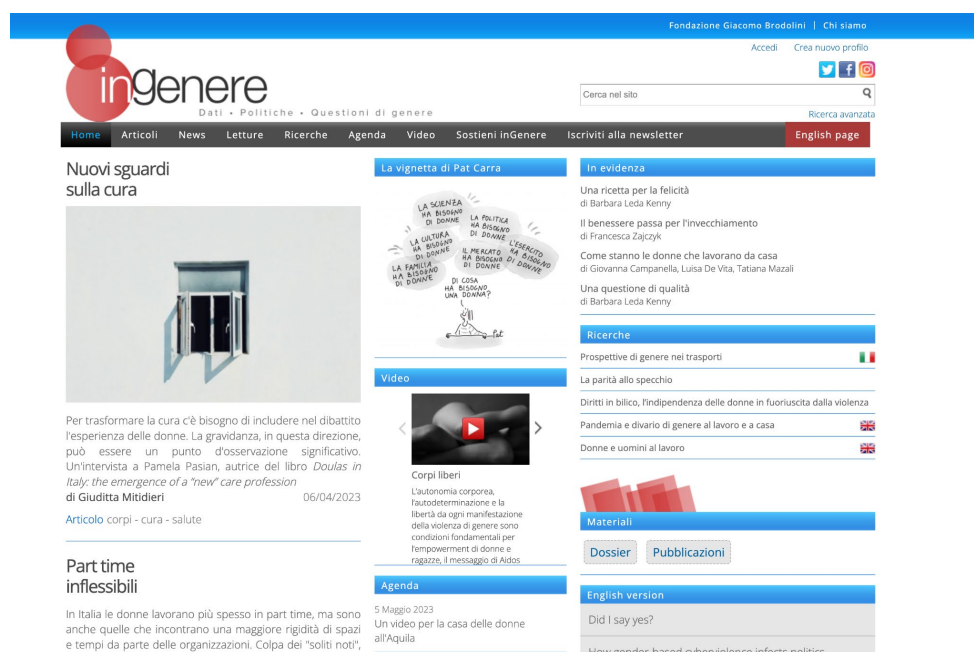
Fondazione Giacomo Brodolini | Chi siamo

Accedi Crea nuovo profilo

inGenere
Dati • Politiche • Questioni di genere

Cerca nel sito

Ricerca avanzata

Home Articoli News Letture Ricerche Agenda Video Sostieni inGenere Iscriviti alla newsletter English page

Nuovi sguardi sulla cura

Per trasformare la cura c'è bisogno di includere nel dibattito l'esperienza delle donne. La gravidanza, in questa direzione, può essere un punto d'osservazione significativo. Un'intervista a Pamela Pasian, autrice del libro *Doulas in Italy: the emergence of a "new" care profession*

di Giuditta Mitidieri 06/04/2023

Articolo corpi - cura - salute

Part time inflessibili

In Italia le donne lavorano più spesso in part time, ma sono anche quelle che incontrano una maggiore rigidità di spazi e tempi da parte delle organizzazioni. Colpa dei "soliti noti",

La vignetta di Pat Carra

LA SCIENZA HA BISOGNO DI DONNE
LA POLITICA HA BISOGNO DI DONNE
LA CULTURA HA BISOGNO DI DONNE
L'ESERCITO HA BISOGNO DI DONNE
IL MERCATO HA BISOGNO DI DONNE
LA FAMIGLIA HA BISOGNO DI DONNE
DI COSA HA BISOGNO UNA DONNA?
Pat

Video

Corpi liberi

L'autonomia corporea, l'autodeterminazione e la libertà da ogni manifestazione della violenza di genere sono condizioni fondamentali per l'empowerment di donne e ragazze, il messaggio di Aidos

Agenda

5 Maggio 2023
Un video per la casa delle donne all'Aquila

In evidenza

Una ricetta per la felicità
di Barbara Leda Kenny

Il benessere passa per l'invecchiamento
di Francesca Zajczyk

Come stanno le donne che lavorano da casa
di Giovanna Campanella, Luisa De Vita, Tatiana Mazali

Una questione di qualità
di Barbara Leda Kenny

Ricerche

Prospettive di genere nei trasporti

La parità allo specchio

Diritti in bilico, l'indipendenza delle donne in fuoriuscita dalla violenza

Pandemia e divario di genere al lavoro e a casa

Donne e uomini al lavoro

Materiali

Dossier Pubblicazioni

English version

Did I say yes?

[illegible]